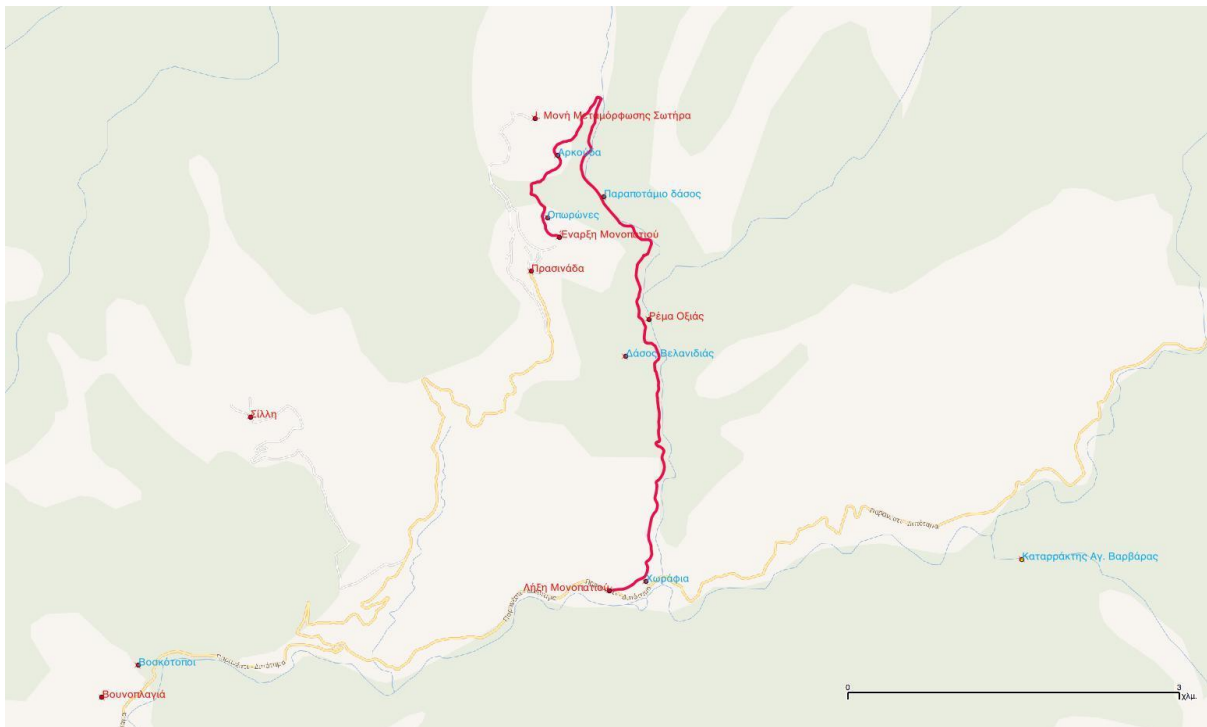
Ι. Μονή Μεταμόρφωσης Σωτήρα
Αρκούδα
Παραποτάμιο δάσος
Οπωρώνες
Έναρξη Μονοπατιού
Πρασινάδα
Ρέμα Οξιάς
Δάσος Βελανιδιάς
Σίλλη
Καταρράκτης Αγ. Βαρβάρας
Λήξη Μονοπατιού
Χωράφια
Βοσκότοποι
Βουνοπλαγιά
0
3
χλμ.